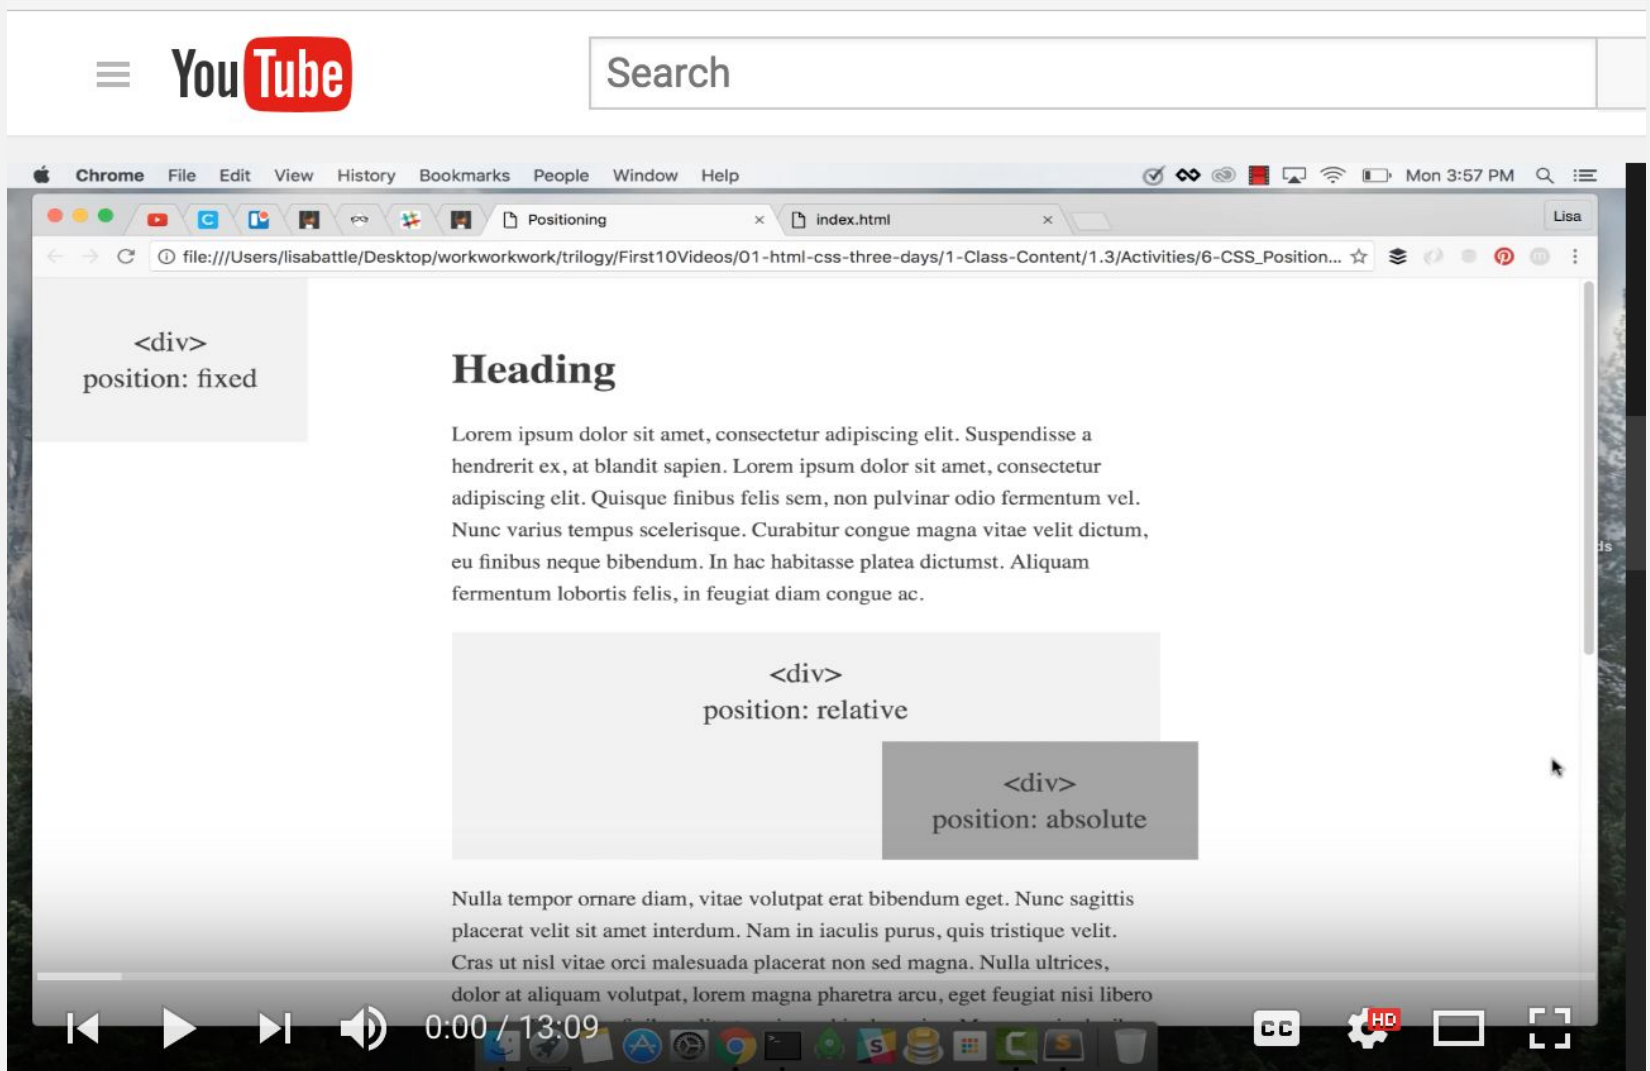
YouTube

Search

Chrome File Edit View History Bookmarks People Window Help

Mon 3:57 PM

Positioning ×

index.html ×

Lisa

file:///Users/lisabattle/Desktop/workworkwork/trilogy/First10Videos/01-html-css-three-days/1-Class-Content/1.3/Activities/6-CSS_Position...

<div>
position: fixed

Heading

Lorem ipsum dolor sit amet, consectetur adipiscing elit. Suspendisse a hendrerit ex, at blandit sapien. Lorem ipsum dolor sit amet, consectetur adipiscing elit. Quisque finibus felis sem, non pulvinar odio fermentum vel. Nunc varius tempus scelerisque. Curabitur congue magna vitae velit dictum, eu finibus neque bibendum. In hac habitasse platea dictumst. Aliquam fermentum lobortis felis, in feugiat diam congue ac.

<div>
position: relative

<div>
position: absolute

Nulla tempor ornare diam, vitae volutpat erat bibendum eget. Nunc sagittis placerat velit sit amet interdum. Nam in iaculis purus, quis tristique velit. Cras ut nisl vitae orci malesuada placerat non sed magna. Nulla ultrices, dolor at aliquam volutpat, lorem magna pharetra arcu, eget feugiat nisi libero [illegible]

0:00 / 13:09

HD